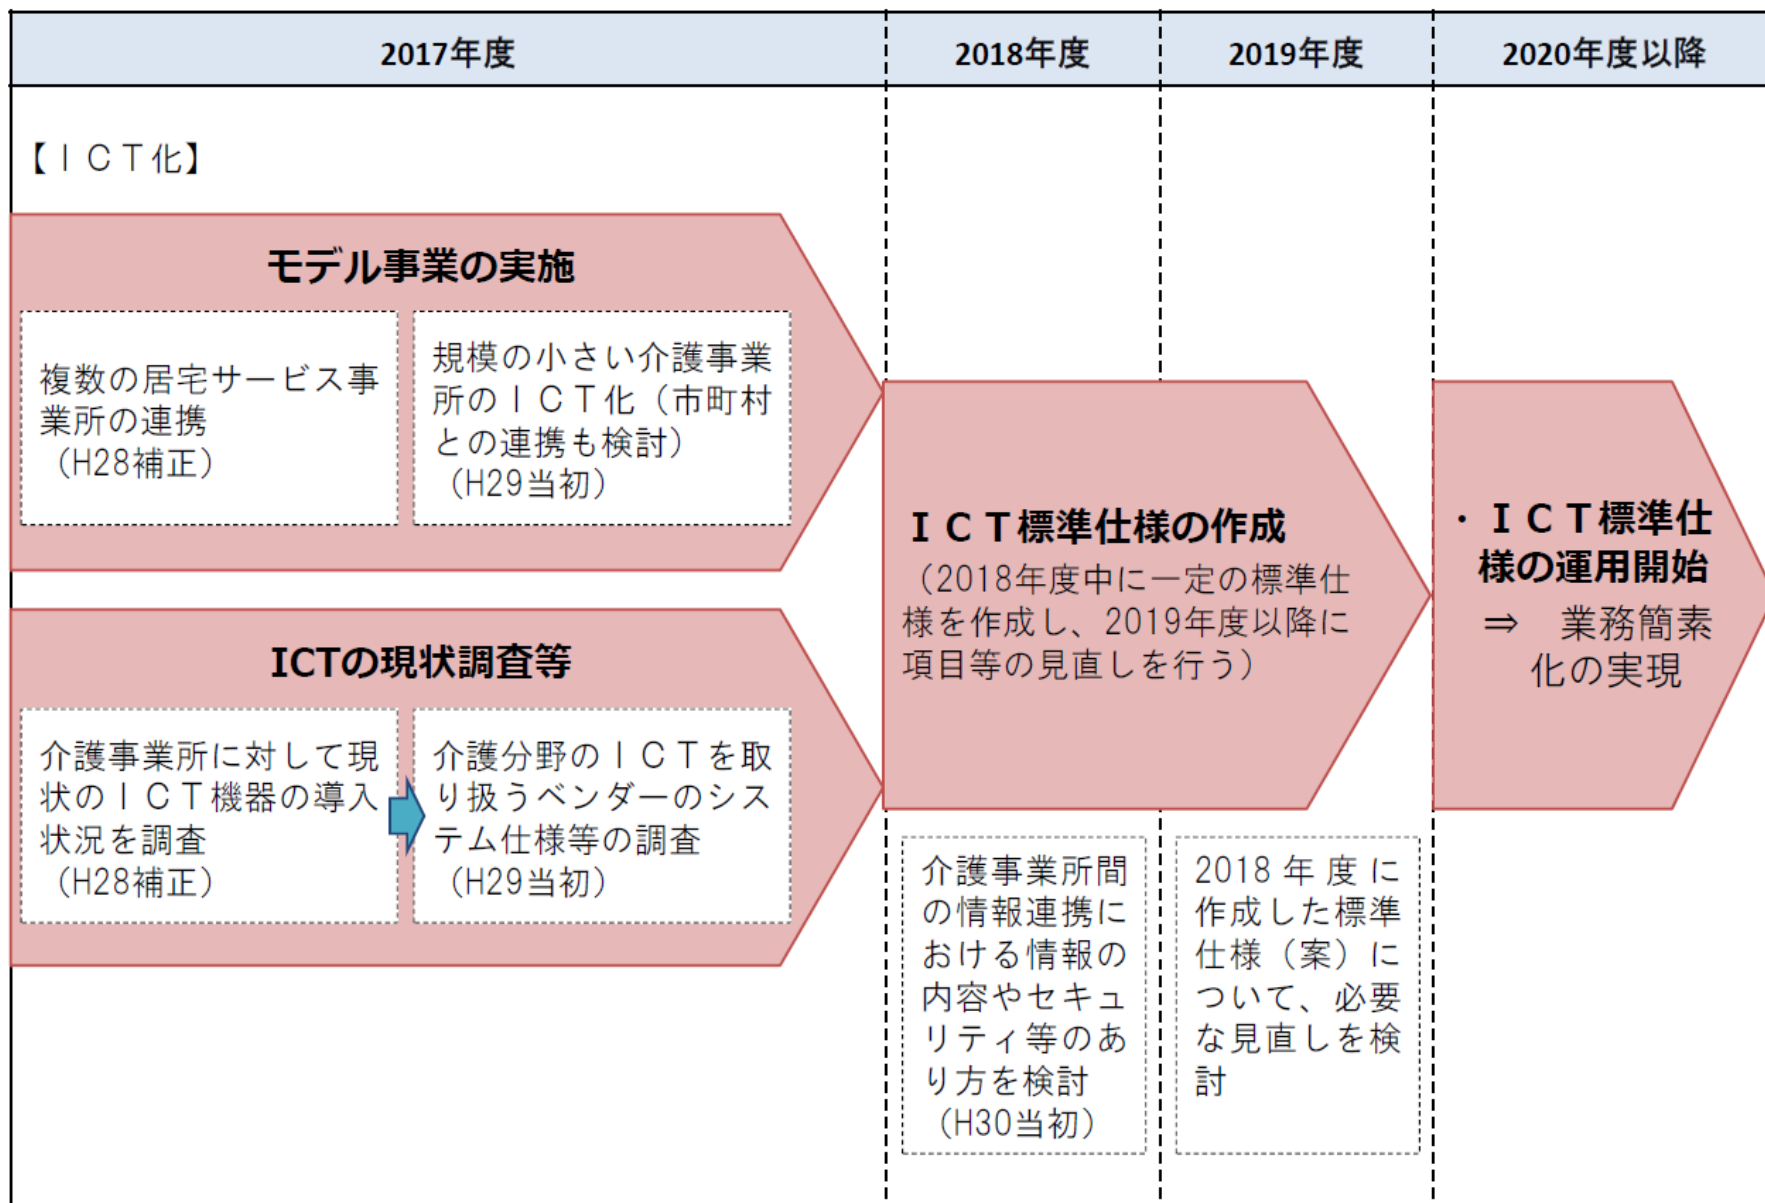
| 2017年度 | 2018年度 | 2019年度 | 2020年度以降 |
|---|---|---|---|

【ＩＣＴ化】

モデル事業の実施

複数の居宅サービス事業所の連携（H28補正）

規模の小さい介護事業所のＩＣＴ化（市町村との連携も検討）（H29当初）

ICTの現状調査等

介護事業所に対して現状のＩＣＴ機器の導入状況を調査（H28補正）

介護分野のＩＣＴを取り扱うベンダーのシステム仕様等の調査（H29当初）

ＩＣＴ標準仕様の作成
（2018年度中に一定の標準仕様を作成し、2019年度以降に項目等の見直しを行う）

・ＩＣＴ標準仕様の運用開始
⇒　業務簡素化の実現

介護事業所間の情報連携における情報の内容やセキュリティ等のあり方を検討（H30当初）

2018年度に作成した標準仕様（案）について、必要な見直しを検討